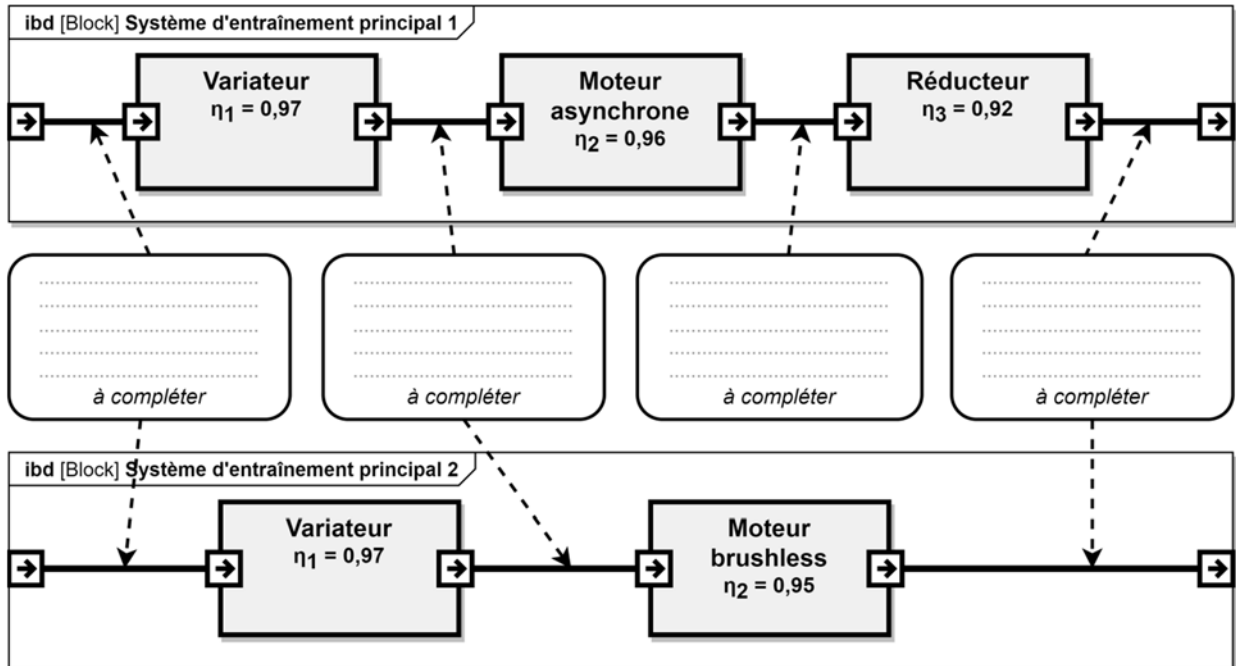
ibd [Block] Système d'entraînement principal 1

Variateur
$\eta_1 = 0,97$

Moteur asynchrone
$\eta_2 = 0,96$

Réducteur
$\eta_3 = 0,92$

........................................
........................................
........................................
........................................
........................................
à compléter

........................................
........................................
........................................
........................................
........................................
à compléter

........................................
........................................
........................................
........................................
........................................
à compléter

........................................
........................................
........................................
........................................
........................................
à compléter

ibd [Block] Système d'entraînement principal 2

Variateur
$\eta_1 = 0,97$

Moteur brushless
$\eta_2 = 0,95$